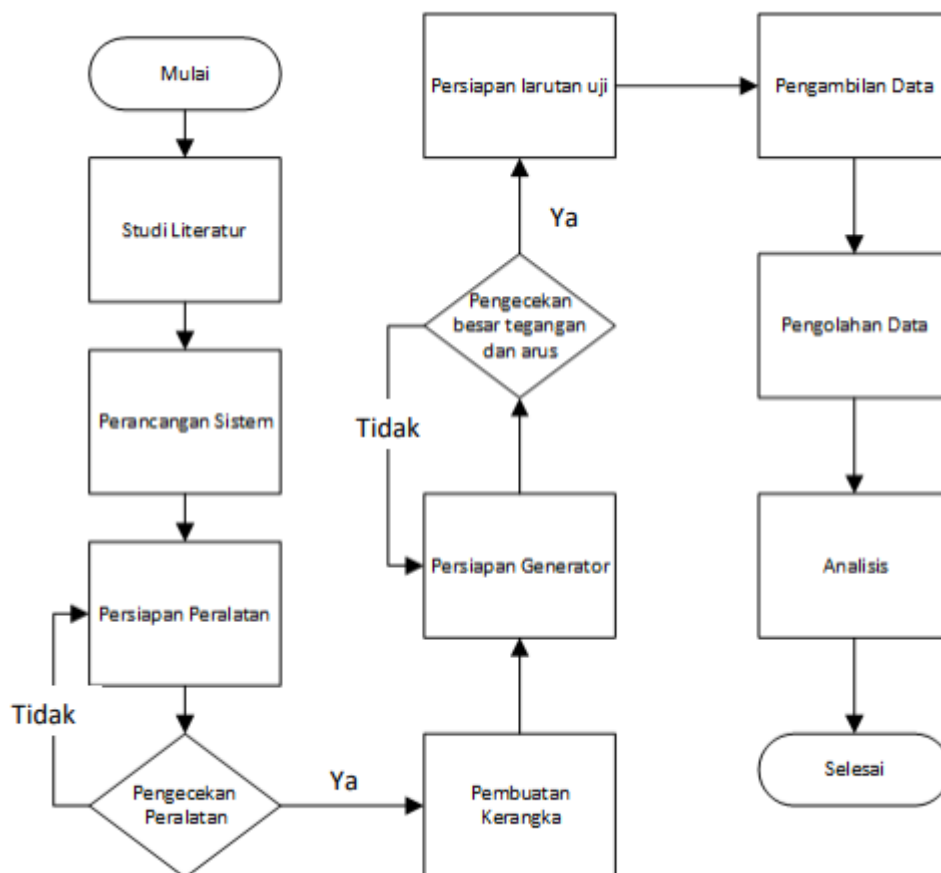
Mulai

Studi Literatur

Perancangan Sistem

Persiapan Peralatan

Tidak

Pengecekan Peralatan

Ya

Pembuatan Kerangka

Persiapan Generator

Tidak

Pengecekan besar tegangan dan arus

Ya

Persiapan larutan uji

Pengambilan Data

Pengolahan Data

Analisis

Selesai